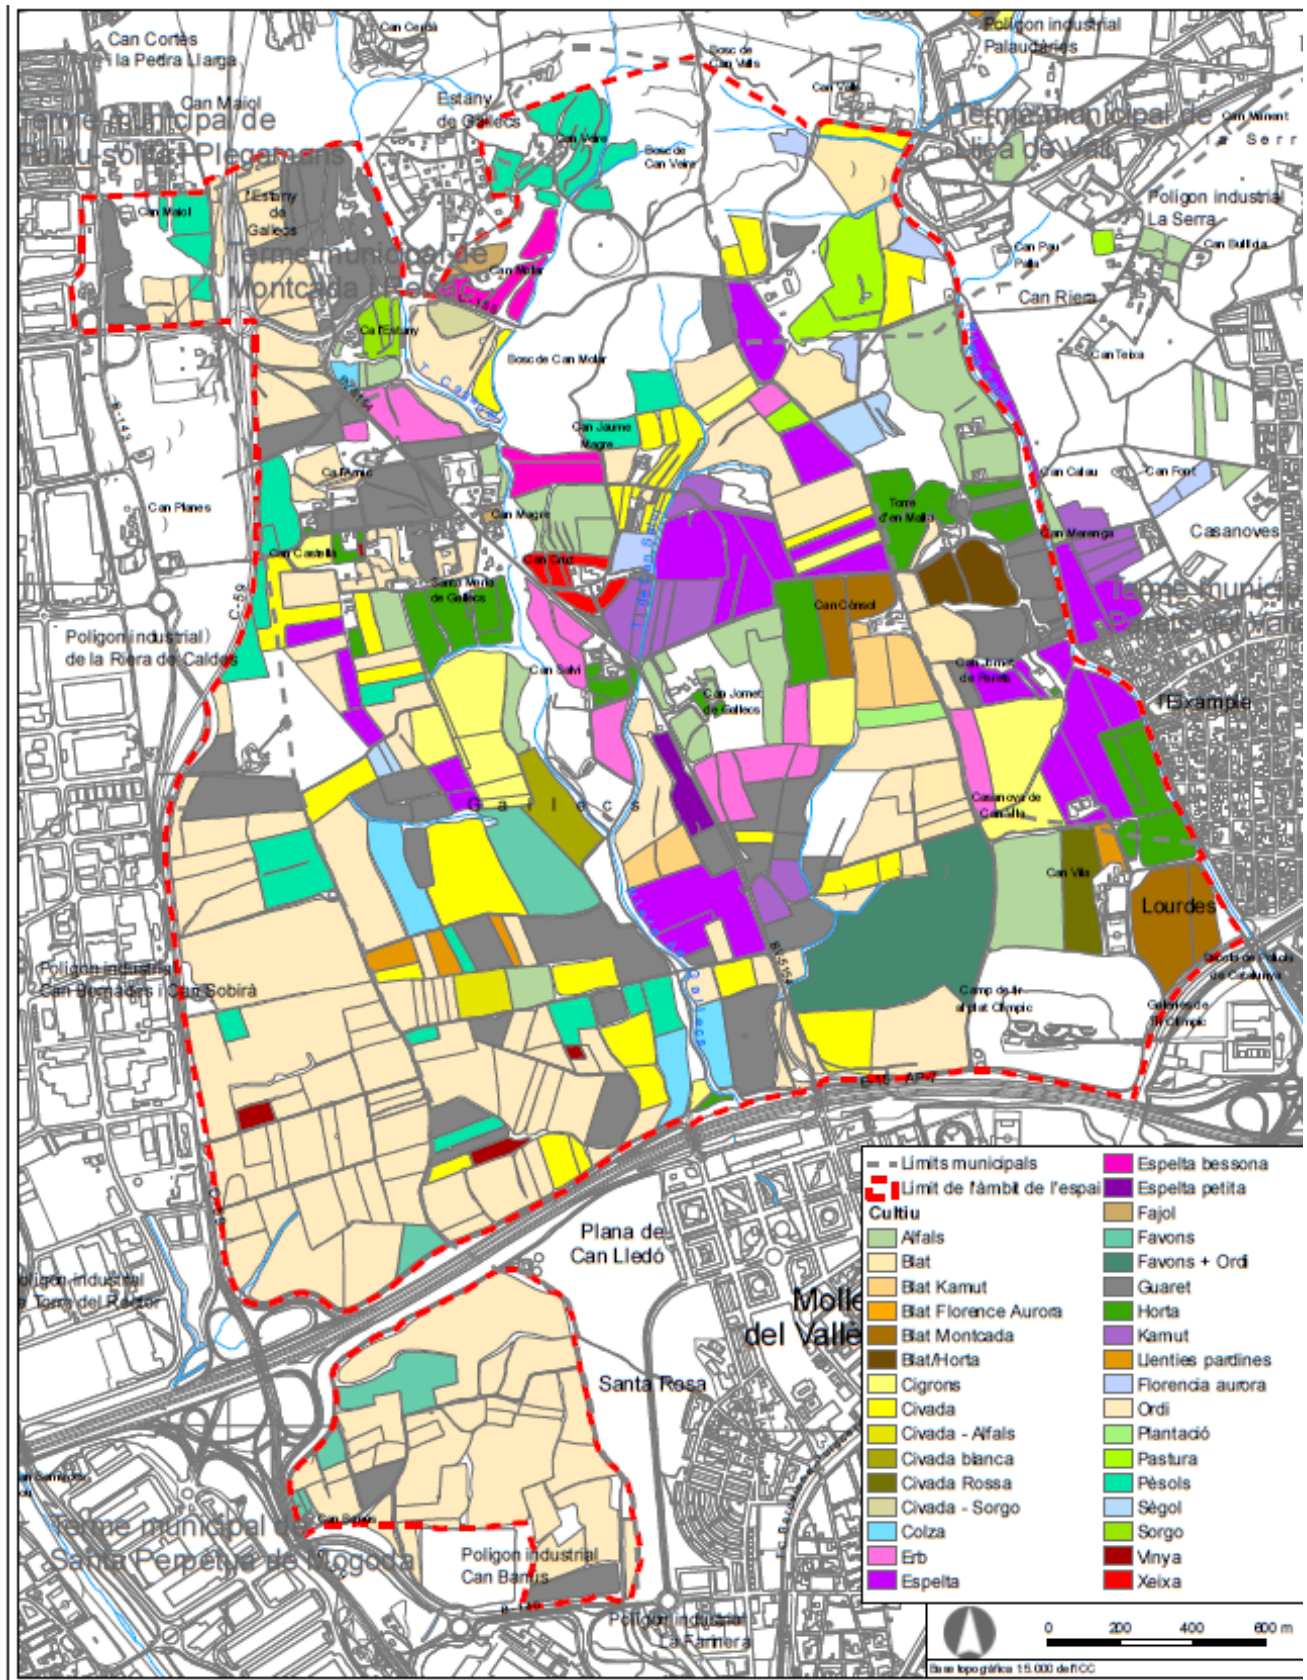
Can Cortés
la Pedra Llarga
Can Cerdà
Polígon industrial Palaudàries
Bosc de Can Valls
Can Valls
Can Maiol
Terme municipal de Palau-solità i Plegamans
Estany de Gallecs
Can Veire
Bosc de Can Veire
Terme municipal de Lliçà de Vall
Can Maiol
l'Estany de Gallecs
Terme municipal de Montcada i Reixac
Can Mollar
Ca l'Estany
Polígon industrial La Serra
Can Pau Pella
Can Bullida
Can Riera
Bosc de Can Mollar
Can Teixa
Can Jaume Magre
Can Planes
Ca l'Arnic
Can Calau
Can Font
Can Magre
Torre d'en Malla
Casanoves
Can Castells
Can Cruc
Can Marange
Santa Maria de Gallecs
Can Cònsol
Terme municipal de Parets del Vallès
C-59
Polígon industrial de la Riera de Caldes
Can Salvi
Can Jornet de Gallecs
Can Jornet de Parets
l'Eixample
Gallecs
Casanova de Canals
Can Vila
Lourdes
Polígon industrial Can Bernades i Can Sobirà
Camp de tir olímpic
Galeria de tir olímpic
Escola de Policia de Catalunya
AP-7
Plana de Can Lledó
Polígon industrial Torre del Rector
Mollet del Vallès
Santa Rosa
Terme municipal de Santa Perpètua de Mogoda
Polígon industrial Can Banús
Polígon industrial La Farinera
Límits municipals
Límit de l'àmbit de l'espai
Cultiu
Alfals
Blat
Blat Kamut
Blat Florence Aurora
Blat Montcada
Blat/Horta
Cigrons
Civada
Civada - Alfals
Civada blanca
Civada Rossa
Civada - Sorgo
Colza
Erb
Espelta
Espelta bessona
Espelta petita
Fajol
Favons
Favons + Ordi
Guaret
Horta
Kamut
Llenties pardines
Florencia aurora
Ordi
Plantació
Pastura
Pèsols
Sègol
Sorgo
Vinya
Xeixa
0 200 400 600 m
Base topogràfica 1:5.000 de l'ICC